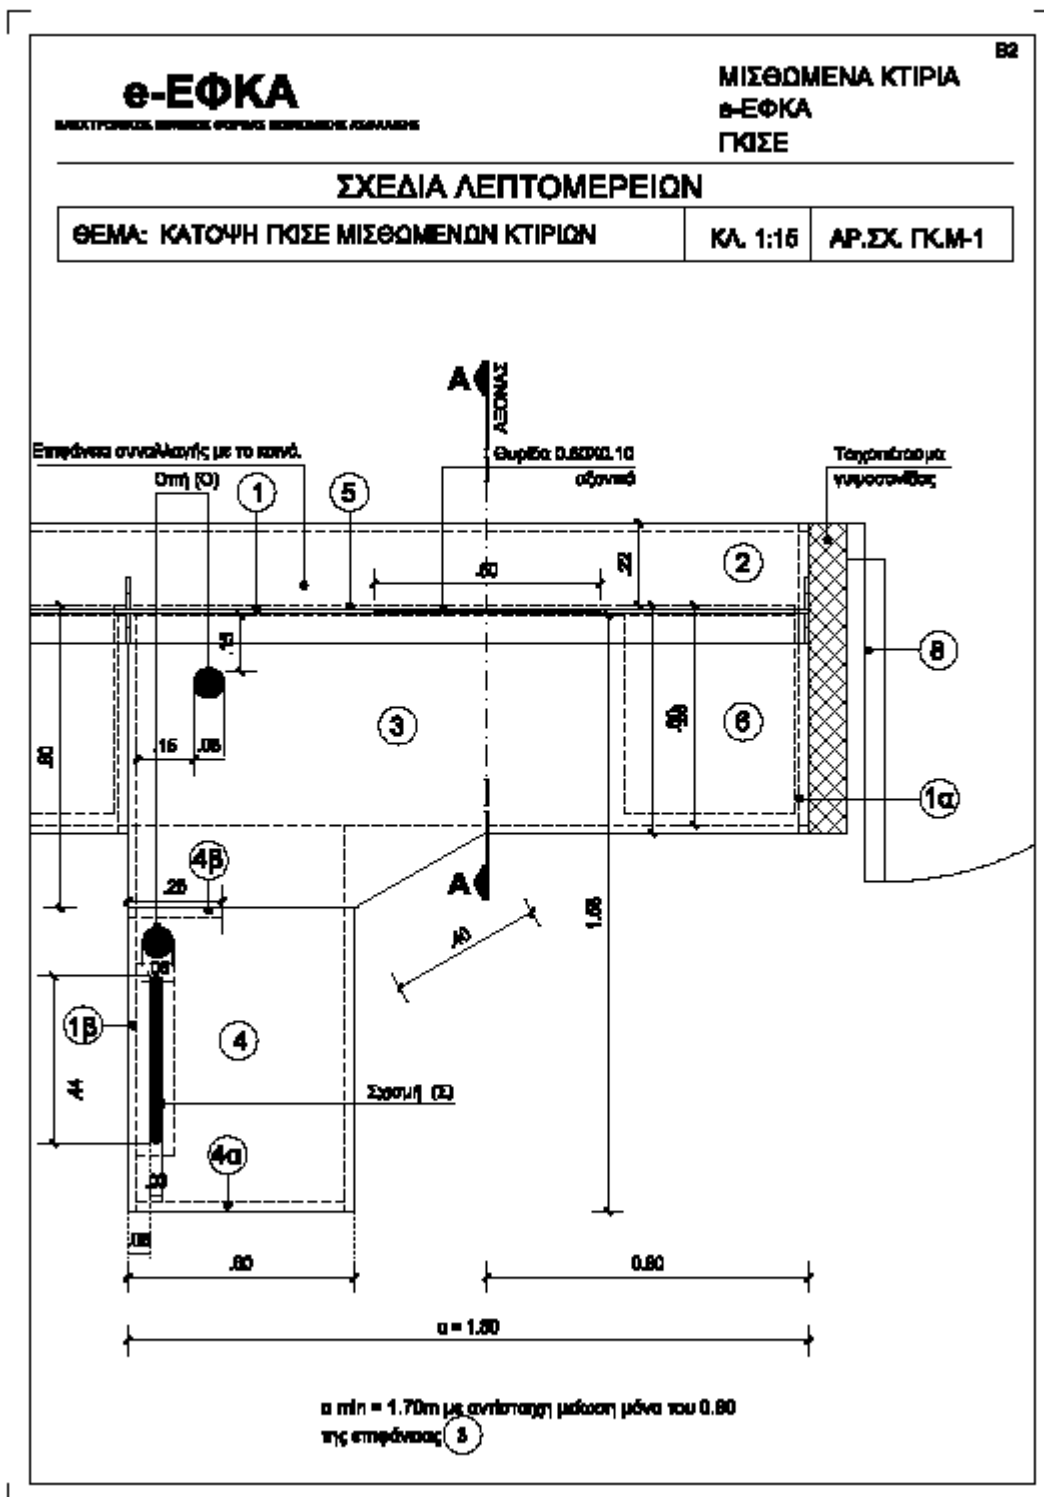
B2

e-ΕΦΚΑ
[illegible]

ΜΙΣΘΩΜΕΝΑ ΚΤΙΡΙΑ
e-ΕΦΚΑ
ΓΚΙΣΕ

ΣΧΕΔΙΑ ΛΕΠΤΟΜΕΡΕΙΩΝ

| ΘΕΜΑ: ΚΑΤΟΨΗ ΓΚΙΣΕ ΜΙΣΘΩΜΕΝΩΝ ΚΤΙΡΙΩΝ | ΚΛ. 1:15 | ΑΡ.ΣΧ. ΓΚ.Μ-1 |
|---|---|---|

A
ΑΞΟΝΑΣ

Επιφάνεια συναλλαγής με το κοινό.
Οπή (Ο)
1
5
Θυρίδα 0.60Χ0.10 αξονικό
Ταχοπέτασμα γυψοσανίδας
.60
.22
2
.10
8
3
.50
6
.15
.05
.80
1α
4β
A
.25
1.55
.40
.05
1β
4
.44
Σχισμή (Σ)
4α
.20
.05
.60
0.80
α = 1.50

α min = 1.70m με αντίσταση μόνο του 0.80 της επιφάνειας 3